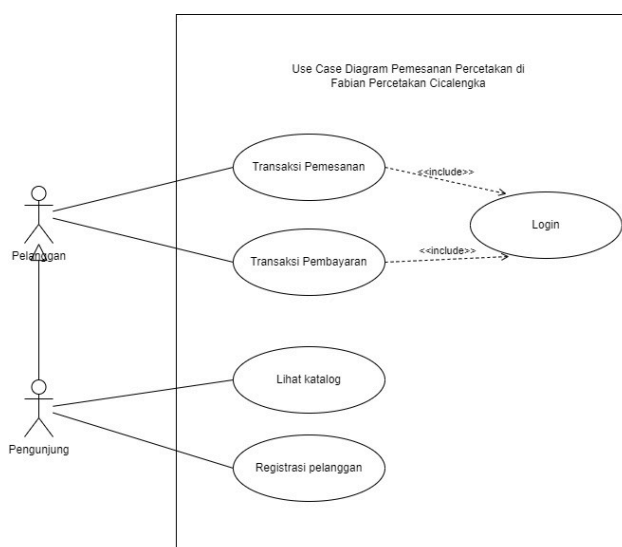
Use Case Diagram Pemesanan Percetakan di Fabian Percetakan Cicalengka

Transaksi Pemesanan

<<include>>

Login

Pelanggan

Transaksi Pembayaran

<<include>>

Lihat katalog

Pengunjung

Registrasi pelanggan